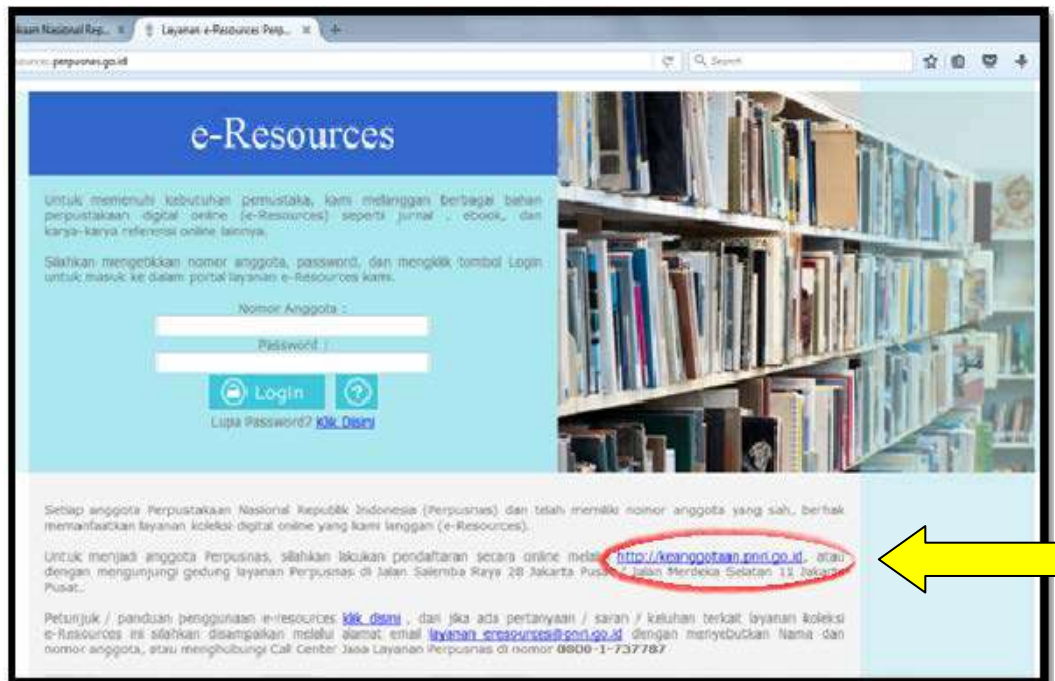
ikaan Nasional Rep... × Layanan e-Resources Perp... × +

sources.perpusnas.go.id

Search

e-Resources

Untuk memenuhi kebutuhan pemustaka, kami melanggan berbagai bahan perpustakaan digital online (e-Resources) seperti jurnal , ebook, dan karya-karya referensi online lainnya.

Silahkan mengetikkan nomor anggota, password, dan mengklik tombol Login untuk masuk ke dalam portal layanan e-Resources kami.

Nomor Anggota :

Password :

Login

?

Lupa Password? Klik Disini

Setiap anggota Perpustakaan Nasional Republik Indonesia (Perpusnas) dan telah memiliki nomor anggota yang sah, berhak memanfaatkan layanan koleksi digital online yang kami langgan (e-Resources).

Untuk menjadi anggota Perpusnas, silahkan lakukan pendaftaran secara online melalui http://keanggotaan.pnri.go.id, atau dengan mengunjungi gedung layanan Perpusnas di Jalan Salemba Raya 28 Jakarta Pusat / Jalan Merdeka Selatan 11 Jakarta Pusat.

Petunjuk / panduan penggunaan e-resources klik disini , dan jika ada pertanyaan / saran / keluhan terkait layanan koleksi e-Resources ini silahkan disampaikan melalui alamat email layanan_eresources@pnri.go.id dengan menyebutkan Nama dan nomor anggota, atau menghubungi Call Center Jasa Layanan Perpusnas di nomor 0800-1-737787